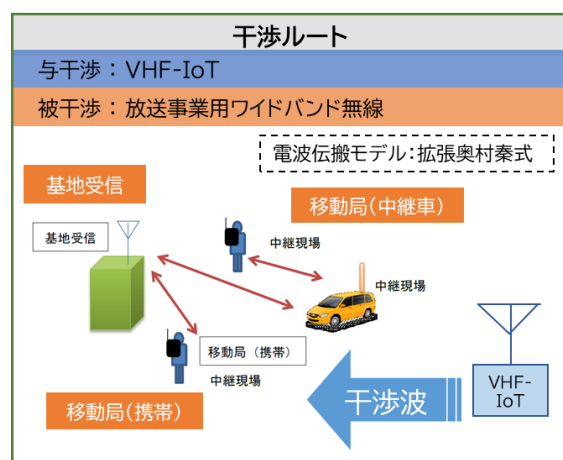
干渉ルート

与干渉：VHF-IoT

被干渉：放送事業用ワイドバンド無線

電波伝搬モデル：拡張奥村秦式

基地受信

基地受信

移動局(中継車)

中継現場

中継現場

移動局（携帯）

中継現場

移動局(携帯)

干渉波

VHF-IoT